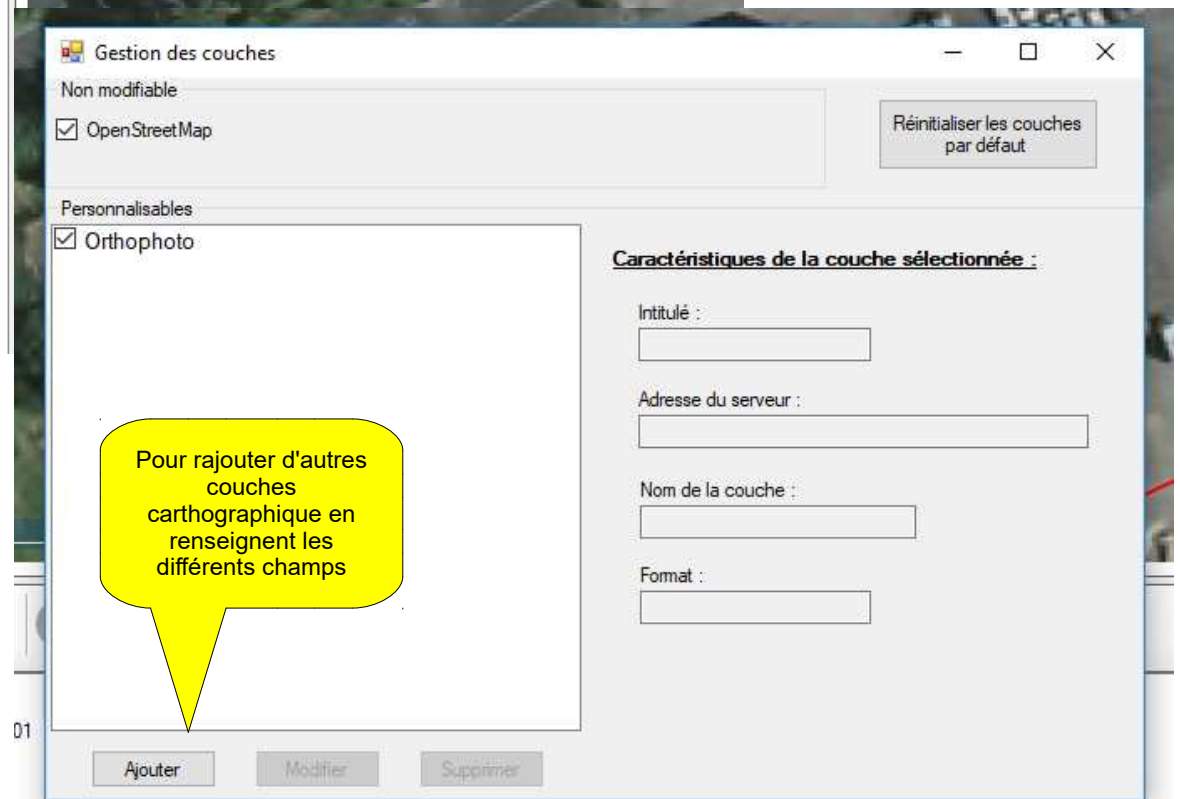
Gestion des couches

Non modifiable

☑ OpenStreetMap

Réinitialiser les couches par défaut

Personnalisables

☑ Orthophoto

Caractéristiques de la couche sélectionnée :

Intitulé :

Adresse du serveur :

Nom de la couche :

Format :

Pour rajouter d'autres couches carthographique en renseignent les différents champs

01

Ajouter

Modifier

Supprimer